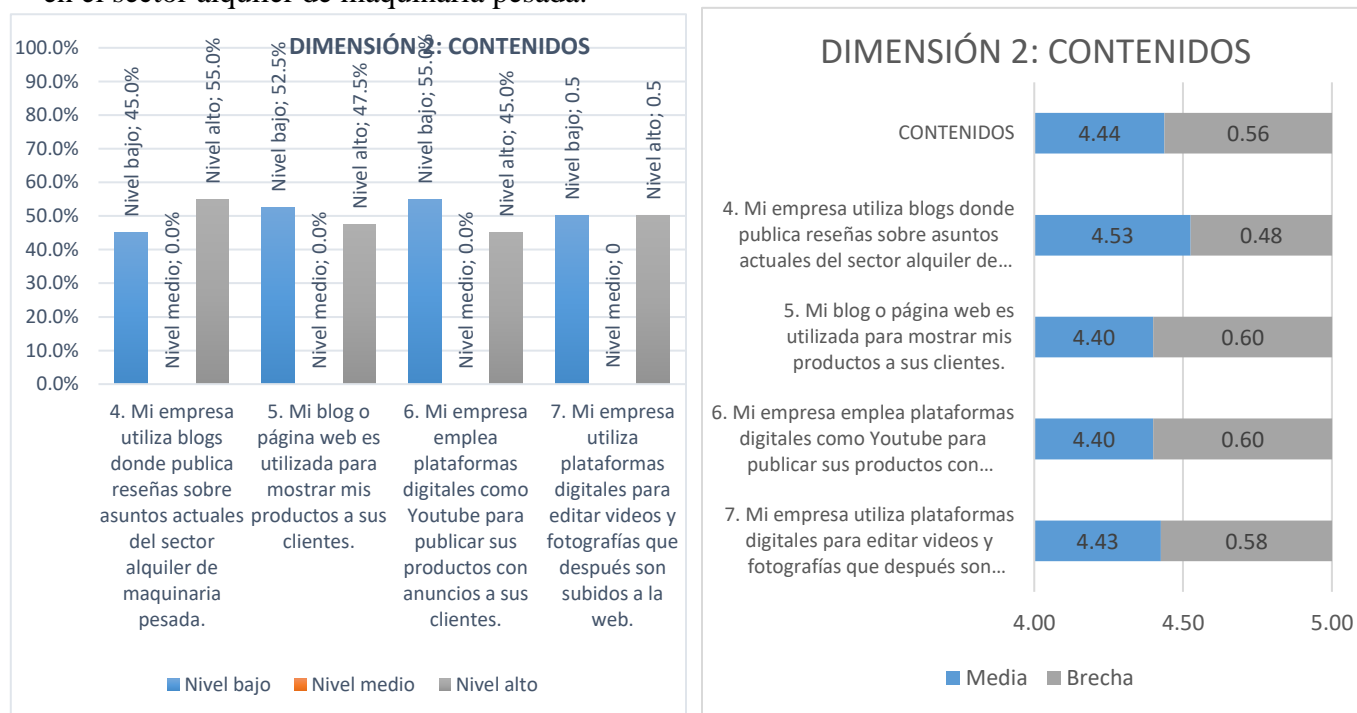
en el sector alquiler de maquinaria pesada.

DIMENSIÓN 2: CONTENIDOS

100.0%
90.0%
80.0%
70.0%
60.0%
50.0%
40.0%
30.0%
20.0%
10.0%
0.0%

Nivel bajo; 45.0%
Nivel medio; 0.0%
Nivel alto; 55.0%
Nivel bajo; 52.5%
Nivel medio; 0.0%
Nivel alto; 47.5%
Nivel bajo; 55.0%
Nivel medio; 0.0%
Nivel alto; 45.0%
Nivel bajo; 0.5
Nivel medio; 0
Nivel alto; 0.5

4. Mi empresa utiliza blogs donde publica reseñas sobre asuntos actuales del sector alquiler de maquinaria pesada.

5. Mi blog o página web es utilizada para mostrar mis productos a sus clientes.

6. Mi empresa emplea plataformas digitales como Youtube para publicar sus productos con anuncios a sus clientes.

7. Mi empresa utiliza plataformas digitales para editar videos y fotografías que después son subidos a la web.

Nivel bajo Nivel medio Nivel alto

DIMENSIÓN 2: CONTENIDOS

CONTENIDOS 4.44 0.56

4. Mi empresa utiliza blogs donde publica reseñas sobre asuntos actuales del sector alquiler de… 4.53 0.48

5. Mi blog o página web es utilizada para mostrar mis productos a sus clientes. 4.40 0.60

6. Mi empresa emplea plataformas digitales como Youtube para publicar sus productos con… 4.40 0.60

7. Mi empresa utiliza plataformas digitales para editar videos y fotografías que después son… 4.43 0.58

4.00 4.50 5.00

Media Brecha